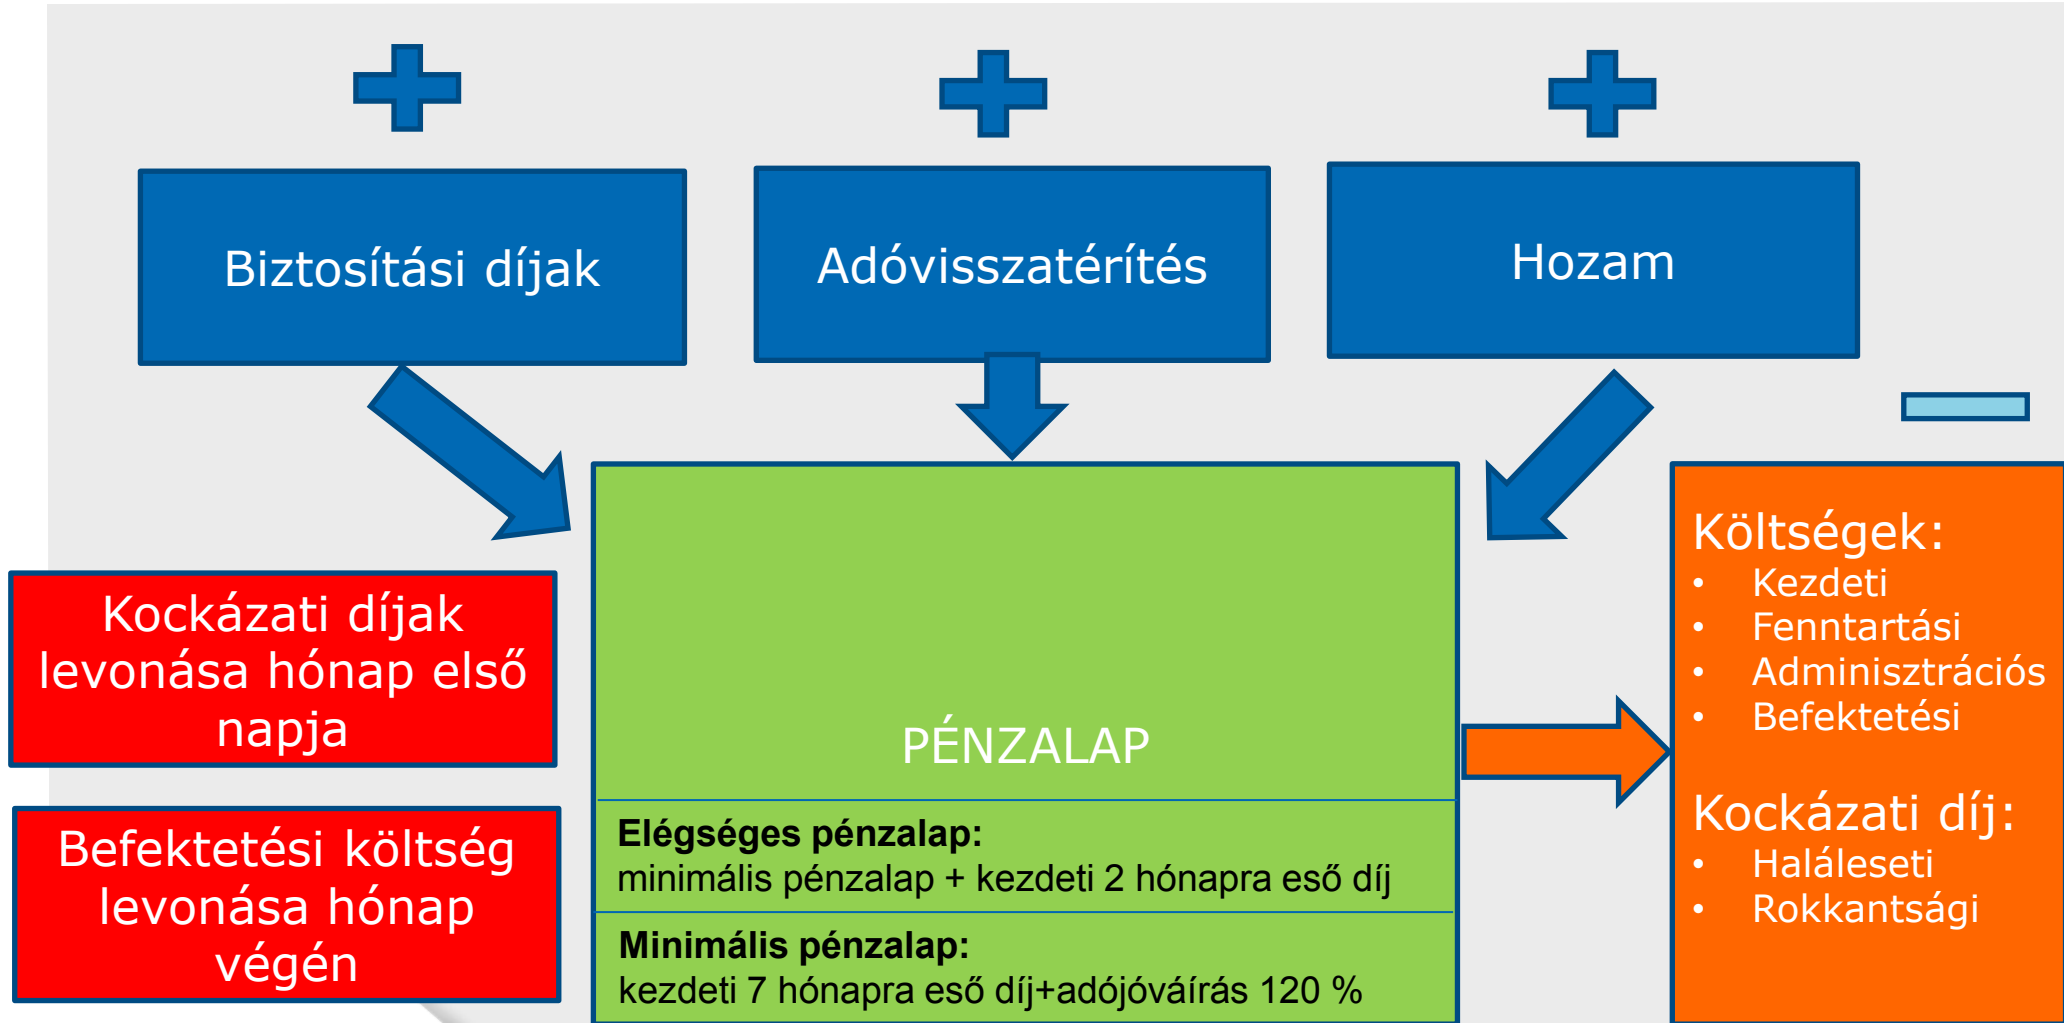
Biztosítási díjak

Adóvisszatérítés

Hozam

Kockázati díjak levonása hónap első napja

Befektetési költség levonása hónap végén

PÉNZALAP

**Elégséges pénzalap:**
minimális pénzalap + kezdeti 2 hónapra eső díj

**Minimális pénzalap:**
kezdeti 7 hónapra eső díj+adójóváírás 120 %

Költségek:
- Kezdeti
- Fenntartási
- Adminisztrációs
- Befektetési

Kockázati díj:
- Haláleseti
- Rokkantsági